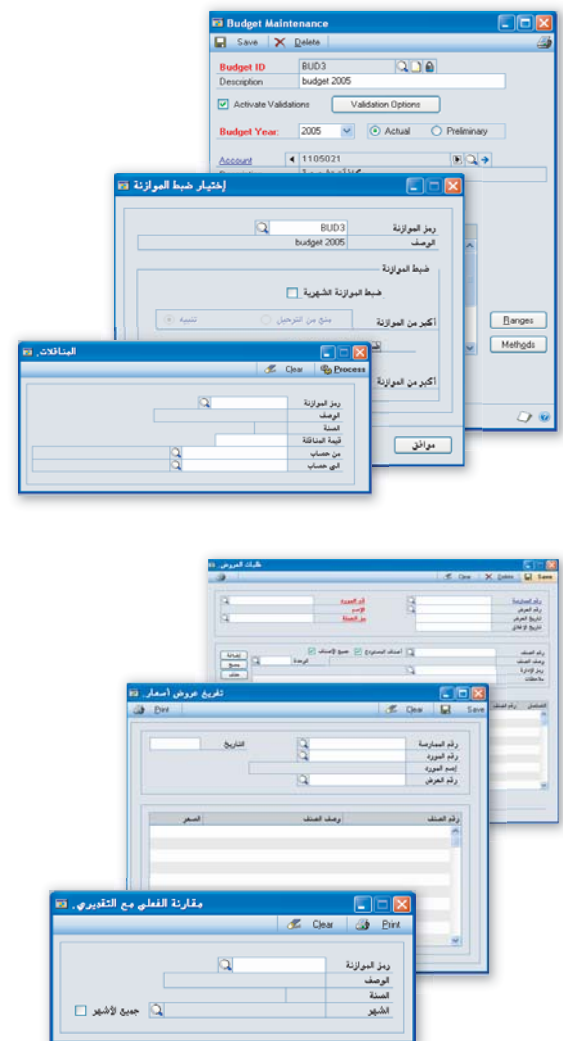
Budget Maintenance
Save Delete
Budget ID BUD3
Description budget 2005
Activate Validations Validation Options
Budget Year: 2005 Actual Preliminary
Account 1105021

إختيار ضبط الموازنة
رمز الموازنة BUD3
الوصف budget 2005
ضبط الموازنة
ضبط الموازنة الشهرية
أكبر من الموازنة
منع من الترحيل تنبيه
أكبر من الموازنة
موافق
Ranges
Methods

المناقلات
Clear Process
رمز الموازنة
الوصف
السنة
قيمة المناقلة
من حساب
الى حساب

طلبات العروض
Save Delete Clear
رقم الممارسة
رقم العرض
تاريخ العرض
تاريخ الإغلاق
رقم المورد
الإسم
بيان العملة
رقم الصنف
وصف الصنف
رمز الإدارة
ملاحظات
الأصناف المسموحة
جميع الأصناف
الوحدة
إضافة
تعديل
حذف

تفريغ عروض أسعار
Save Clear Print
رقم الممارسة
رقم المورد
إسم المورد
رقم العرض
التاريخ
رقم الصنف
وصف الصنف
السعر

مقارنة الفعلي مع التقديري
Print Clear
رمز الموازنة
الوصف
السنة
الشهر
جميع الأشهر